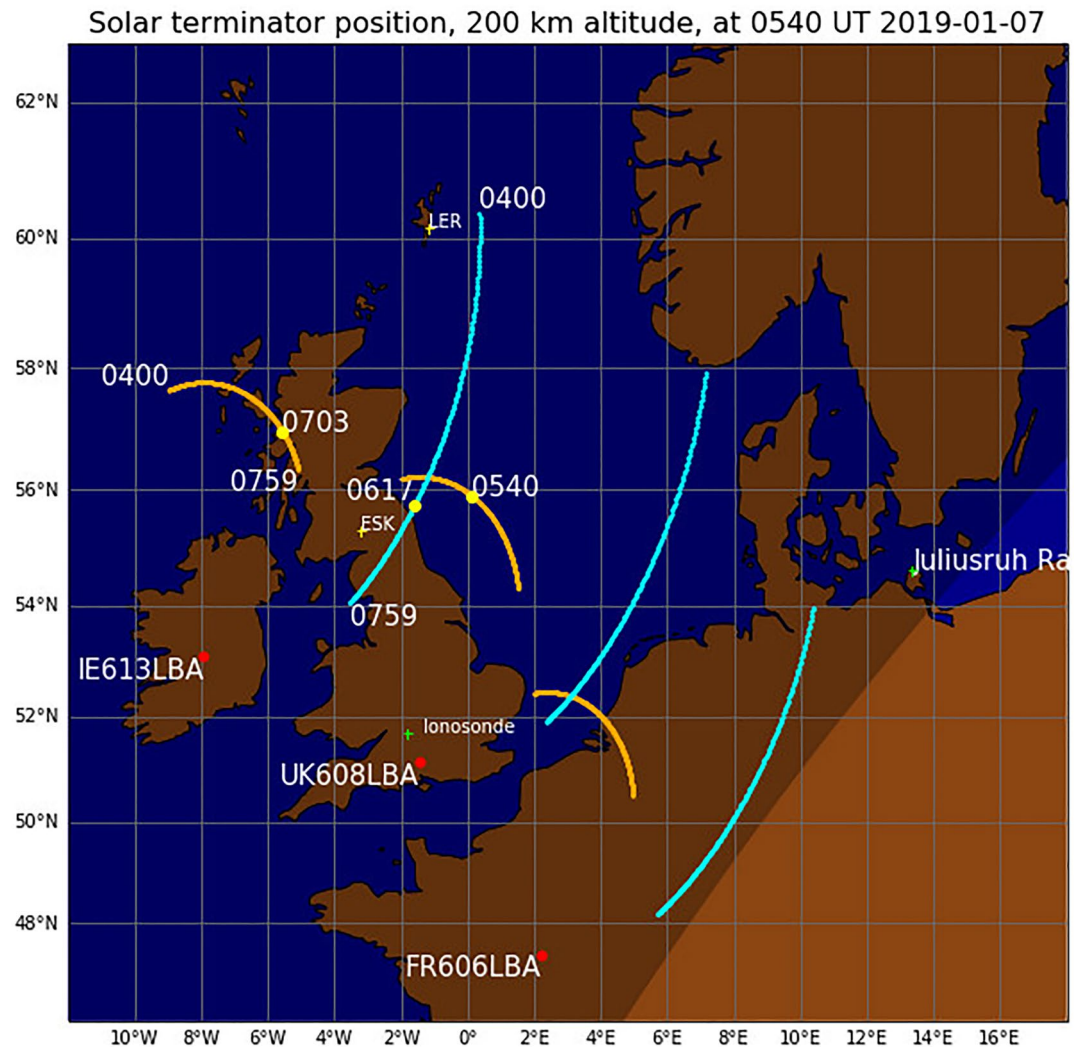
Solar terminator position, 200 km altitude, at 0540 UT 2019-01-07

62°N
60°N
58°N
56°N
54°N
52°N
50°N
48°N

0400
LER
0400
0703
0759
0617
0540
ESK
0759
Juliusruh Ra
IE613LBA
Ionosonde
UK608LBA
FR606LBA

10°W 8°W 6°W 4°W 2°W 0° 2°E 4°E 6°E 8°E 10°E 12°E 14°E 16°E